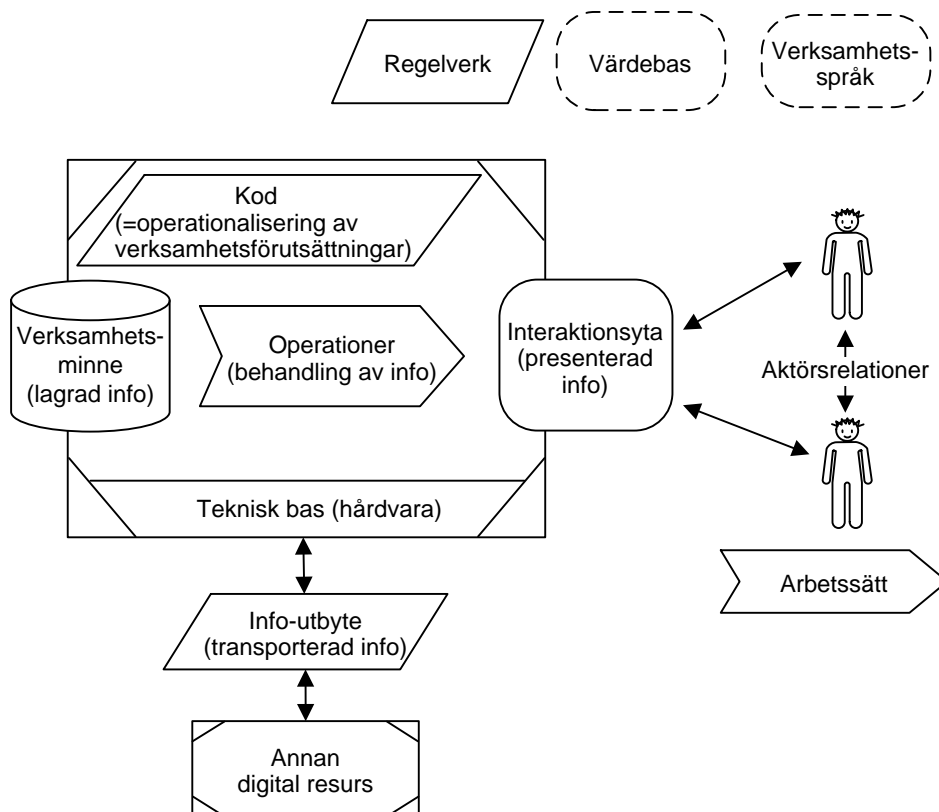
Regelverk

Värdebas

Verksamhets-språk

Kod (=operationalisering av verksamhetsförutsättningar)

Verksamhets-minne (lagrad info)

Operationer (behandling av info)

Interaktionsyta (presenterad info)

Aktörsrelationer

Teknisk bas (hårdvara)

Arbetssätt

Info-utbyte (transporterad info)

Annan digital resurs